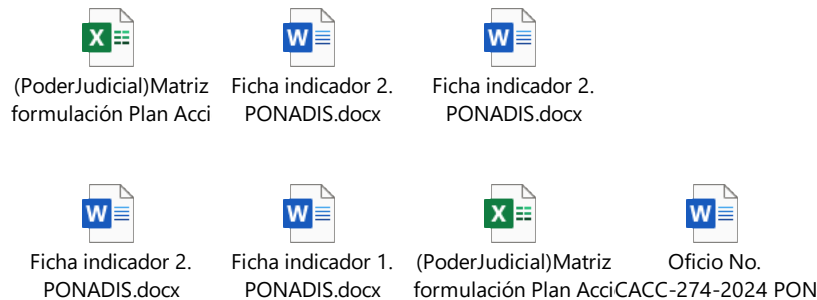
(PoderJudicial)Matriz formulación Plan Acci

Ficha indicador 2. PONADIS.docx

Ficha indicador 2. PONADIS.docx

Ficha indicador 2. PONADIS.docx

Ficha indicador 1. PONADIS.docx

(PoderJudicial)Matriz formulación Plan Acci

Oficio No. CACC-274-2024 PON